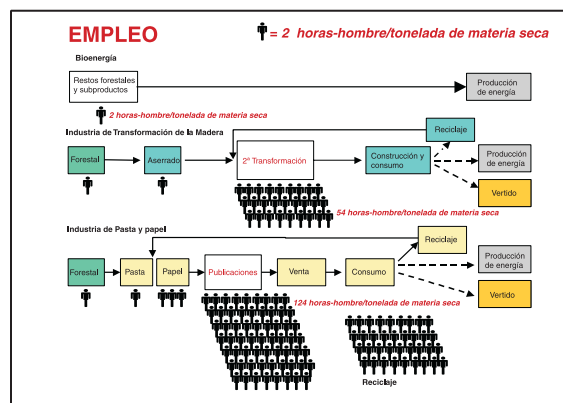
EMPLEO

= 2 horas-hombre/tonelada de materia seca

Bioenergía

Restos forestales y subproductos

Producción de energía

2 horas-hombre/tonelada de materia seca

Industria de Transformación de la Madera

Reciclaje

Forestal

Aserrado

2ª Transformación

Construcción y consumo

Producción de energía

Vertido

54 horas-hombre/tonelada de materia seca

Industria de Pasta y papel

Reciclaje

Forestal

Pasta

Papel

Publicaciones

Venta

Consumo

Producción de energía

Vertido

124 horas-hombre/tonelada de materia seca

Reciclaje